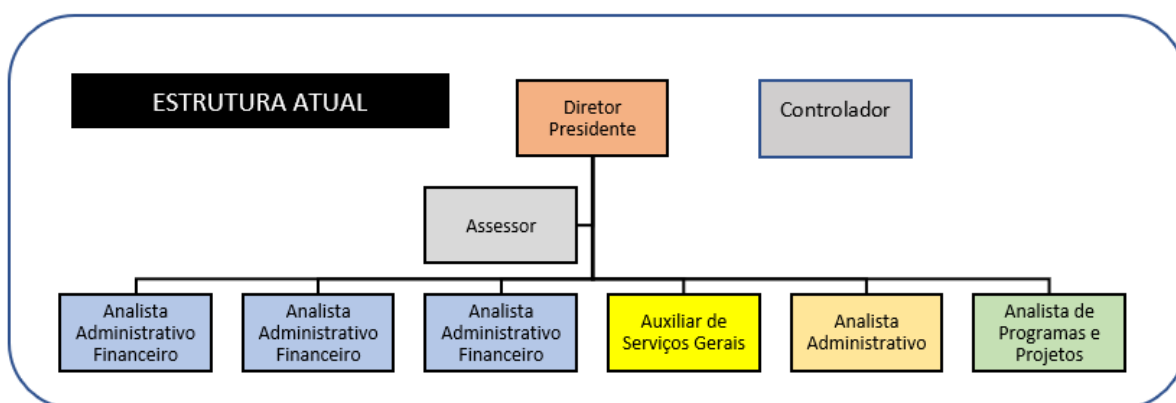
ESTRUTURA ATUAL

Diretor Presidente

Controlador

Assessor

Analista Administrativo Financeiro

Analista Administrativo Financeiro

Analista Administrativo Financeiro

Auxiliar de Serviços Gerais

Analista Administrativo

Analista de Programas e Projetos